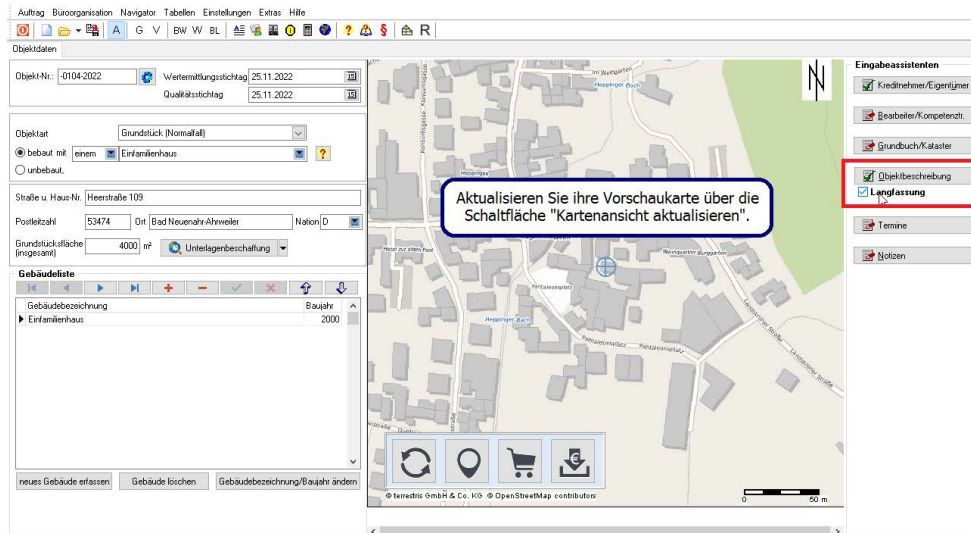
Auftrag Büroorganisation Navigator Tabellen Einstellungen Extras Hilfe

A G V BW W BL R

Objektdaten

Objekt-Nr.: -0104-2022

Wertermittlungsstichtag 25.11.2022

Qualitätsstichtag 25.11.2022

Objektart Grundstück (Normalfall)

bebaut mit einem Einfamilienhaus

unbebaut,

Straße u. Haus-Nr. Heerstraße 109

Postleitzahl 53474 Ort Bad Neuenahr-Ahrweiler Nation D

Grundstücksfläche (insgesamt) 4000 m² Unterlagenbeschaffung

Gebäudeliste

| Gebäudebezeichnung | Baujahr |
|---|---|
| Einfamilienhaus | 2000 |

neues Gebäude erfassen Gebäude löschen Gebäudebezeichnung/Baujahr ändern

Heppinger Bach

Pantaleonsplatz

Heppinger Bach

Pantaleonsplatz

Aktualisieren Sie ihre Vorschaukarte über die Schaltfläche "Kartenansicht aktualisieren".

© terrestris GmbH & Co. KG © OpenStreetMap contributors

0 50 m

N

Eingabeassistenten

Kreditnehmer/Eigentümer

Bearbeiter/Kompetenztr.

Grundbuch/Kataster

Objektbeschreibung

Langfassung

Termine

Notizen